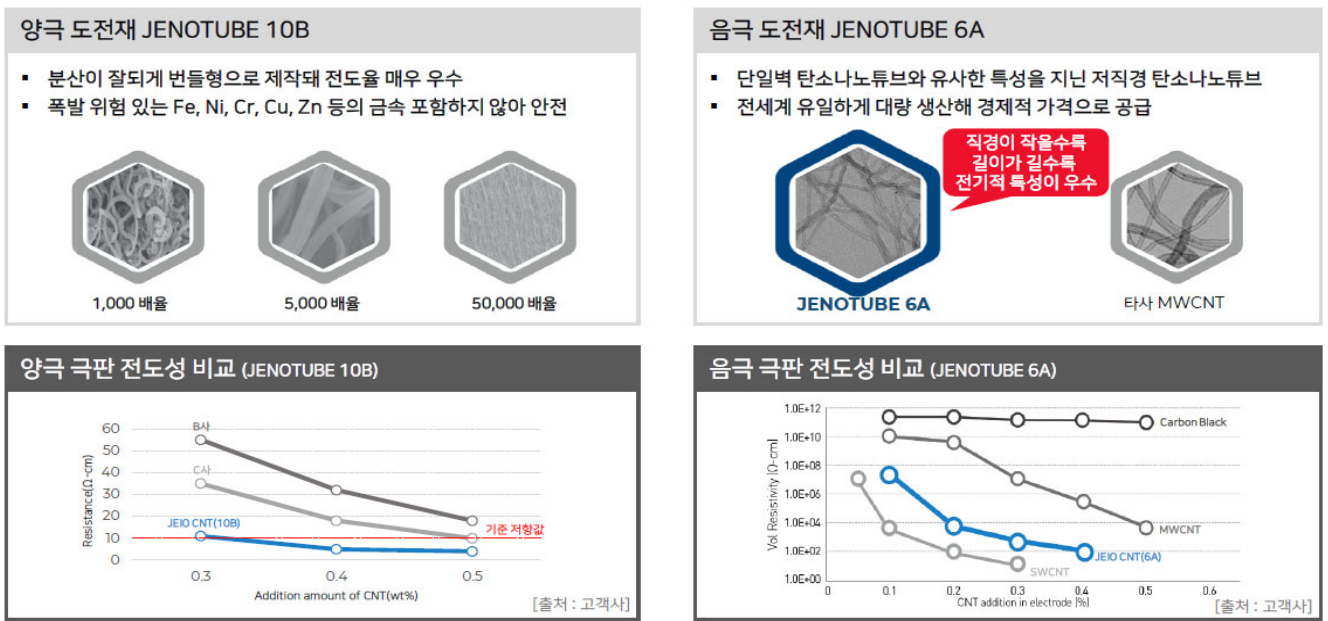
양극 도전재 JENOTUBE 10B

▪ 분산이 잘되게 번들형으로 제작돼 전도율 매우 우수
▪ 폭발 위험 있는 Fe, Ni, Cr, Cu, Zn 등의 금속 포함하지 않아 안전

1,000 배율

5,000 배율

50,000 배율

음극 도전재 JENOTUBE 6A

▪ 단일벽 탄소나노튜브와 유사한 특성을 지닌 저직경 탄소나노튜브
▪ 전세계 유일하게 대량 생산해 경제적 가격으로 공급

직경이 작을수록 길이가 길수록 전기적 특성이 우수

JENOTUBE 6A

타사 MWCNT

양극 극판 전도성 비교 (JENOTUBE 10B)

60
50
40
30
20
10
0
Resistance(Ω-cm)
B사
C사
JEIO CNT(10B)
기준 저항값
0.3
0.4
0.5
Addition amount of CNT(wt%)

[출처 : 고객사]

음극 극판 전도성 비교 (JENOTUBE 6A)

1.0E+12
1.0E+10
1.0E+08
1.0E+06
1.0E+04
1.0E+02
1.0E+00
Vol Resistivity [Ω-cm]
Carbon Black
MWCNT
JEIO CNT(6A)
SWCNT
0
0.1
0.2
0.3
0.4
0.5
0.6
CNT addition in electrode [%]

[출처 : 고객사]